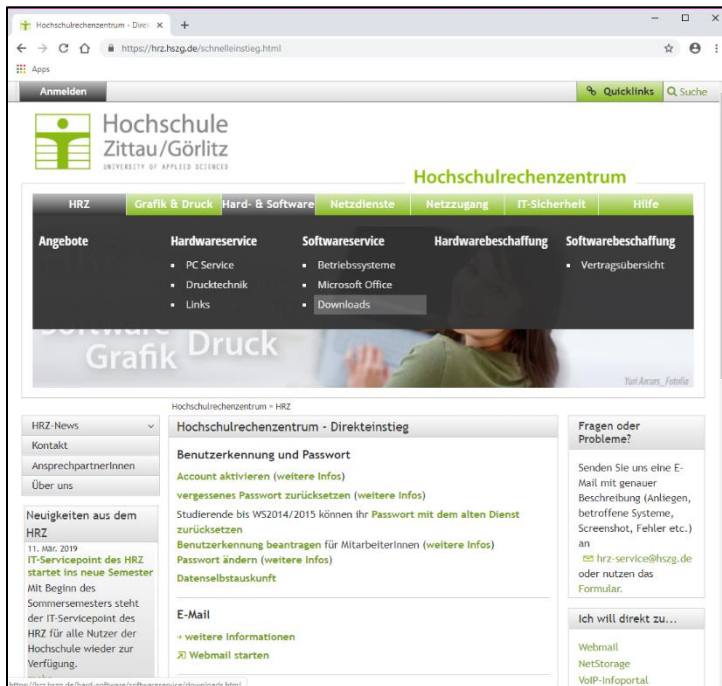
Hochschulrechenzentrum - Direk ×

https://hrz.hszg.de/schnelleinstieg.html

Apps

Anmelden

Quicklinks Suche

Hochschule Zittau/Görlitz
UNIVERSITY OF APPLIED SCIENCES

Hochschulrechenzentrum

HRZ | Grafik & Druck | Hard- & Software | Netzdienste | Netzzugang | IT-Sicherheit | Hilfe

Angebote

Hardwareservice
- PC Service
- Drucktechnik
- Links

Softwareservice
- Betriebssysteme
- Microsoft Office
- Downloads

Hardwarebeschaffung

Softwarebeschaffung
- Vertragsübersicht

Software Grafik Druck

Yuri Arcurs_Fotolia

Hochschulrechenzentrum » HRZ

HRZ-News
Kontakt
AnsprechpartnerInnen
Über uns

Neuigkeiten aus dem HRZ

11. März 2019
IT-Servicepoint des HRZ startet ins neue Semester
Mit Beginn des Sommersemesters steht der IT-Servicepoint des HRZ für alle Nutzer der Hochschule wieder zur Verfügung.

Hochschulrechenzentrum - Direkteinstieg

Benutzerkennung und Passwort

Account aktivieren (weitere Infos)
vergessenes Passwort zurücksetzen (weitere Infos)
Studierende bis WS2014/2015 können ihr Passwort mit dem alten Dienst zurücksetzen
Benutzerkennung beantragen für MitarbeiterInnen (weitere Infos)
Passwort ändern (weitere Infos)
Datenselbstauskunft

E-Mail

» weitere Informationen
Webmail starten

Fragen oder Probleme?

Senden Sie uns eine E-Mail mit genauer Beschreibung (Anliegen, betroffene Systeme, Screenshot, Fehler etc.) an
hrz-service@hszg.de
oder nutzen das Formular.

Ich will direkt zu...

Webmail
NetStorage
VoIP-Infoportal

https://hrz.hszg.de/hard-software/softwareservice/downloads.html